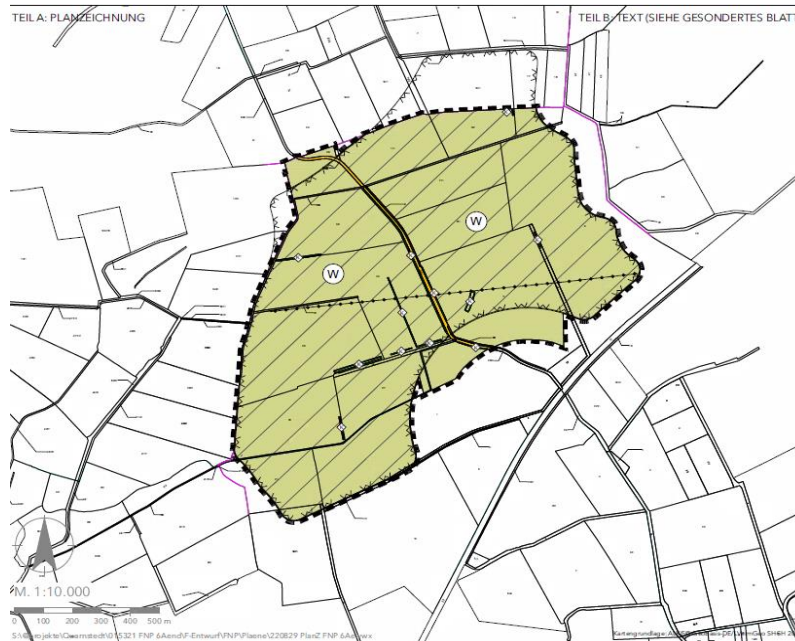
TEIL A: PLANZEICHNUNG

TEIL B: TEXT (SIEHE GESONDERTES BLATT

W

W

M. 1:10.000

0 100 200 300 400 500 m

S:\Projekte\Owschlag\075321 FNP 6Aend\F-Entwurf\FNP\Plaene\220829 PlanZ FNP 6Aend.wx

Kartengrundlage: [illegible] DE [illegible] SH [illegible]